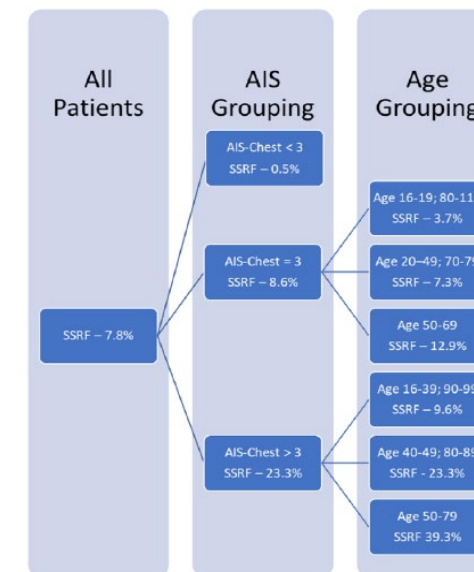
All Patients

AIS Grouping

Age Grouping

AIS-Chest < 3
SSRF – 0.5%

AIS-Chest = 3
SSRF – 8.6%

AIS-Chest > 3
SSRF – 23.3%

SSRF – 7.8%

Age 16-19; 80-11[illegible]
SSRF – 3.7%

Age 20–49; 70-7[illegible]
SSRF – 7.3%

Age 50-69
SSRF – 12.9%

Age 16-39; 90-9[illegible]
SSRF – 9.6%

Age 40-49; 80-8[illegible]
SSRF - 23.3%

Age 50-79
SSRF 39.3%